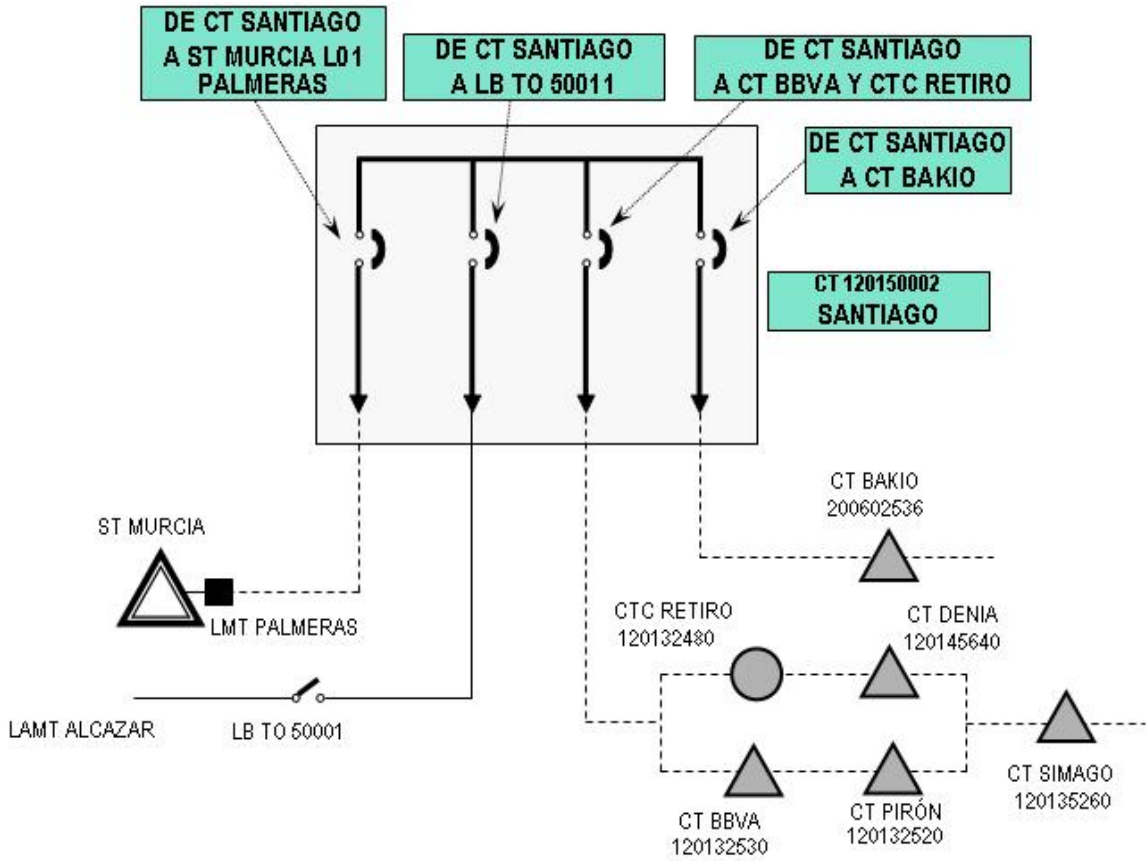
DE CT SANTIAGO
A ST MURCIA L01
PALMERAS

DE CT SANTIAGO
A LB TO 50011

DE CT SANTIAGO
A CT BBVA Y CTC RETIRO

DE CT SANTIAGO
A CT BAKIO

CT 120150002
SANTIAGO

CT BAKIO
200602536

ST MURCIA

LMT PALMERAS

CTC RETIRO
120132480

CT DENIA
120145640

LAMT ALCAZAR

LB TO 50001

CT SIMAGO
120135260

CT BBVA
120132530

CT PIRÓN
120132520